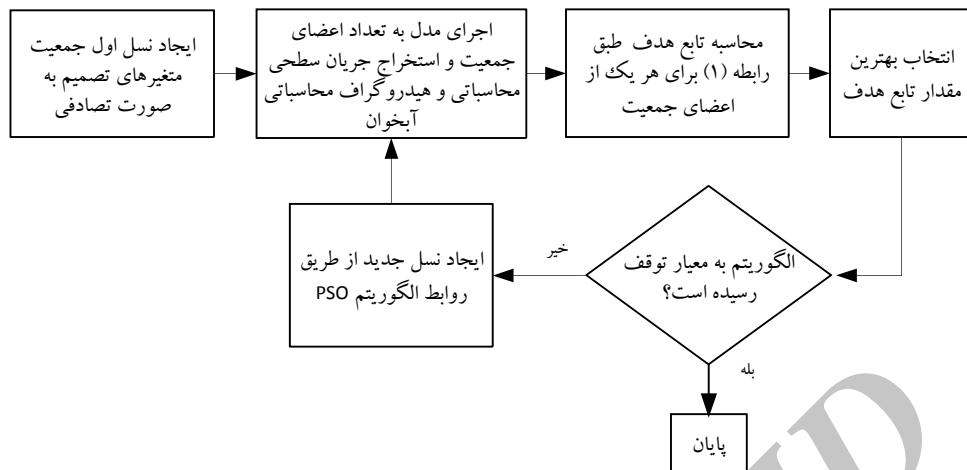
ایجاد نسل اول جمعیت متغیرهای تصمیم به صورت تصادفی

اجرای مدل به تعداد اعضای جمعیت و استخراج جریان سطحی محاسباتی و هیدروگراف محاسباتی آبخوان

محاسبه تابع هدف طبق رابطه (۱) برای هر یک از اعضای جمعیت

انتخاب بهترین مقدار تابع هدف

الگوریتم به معیار توقف رسیده است؟

خیر

ایجاد نسل جدید از طریق روابط الگوریتم PSO

بله

پایان